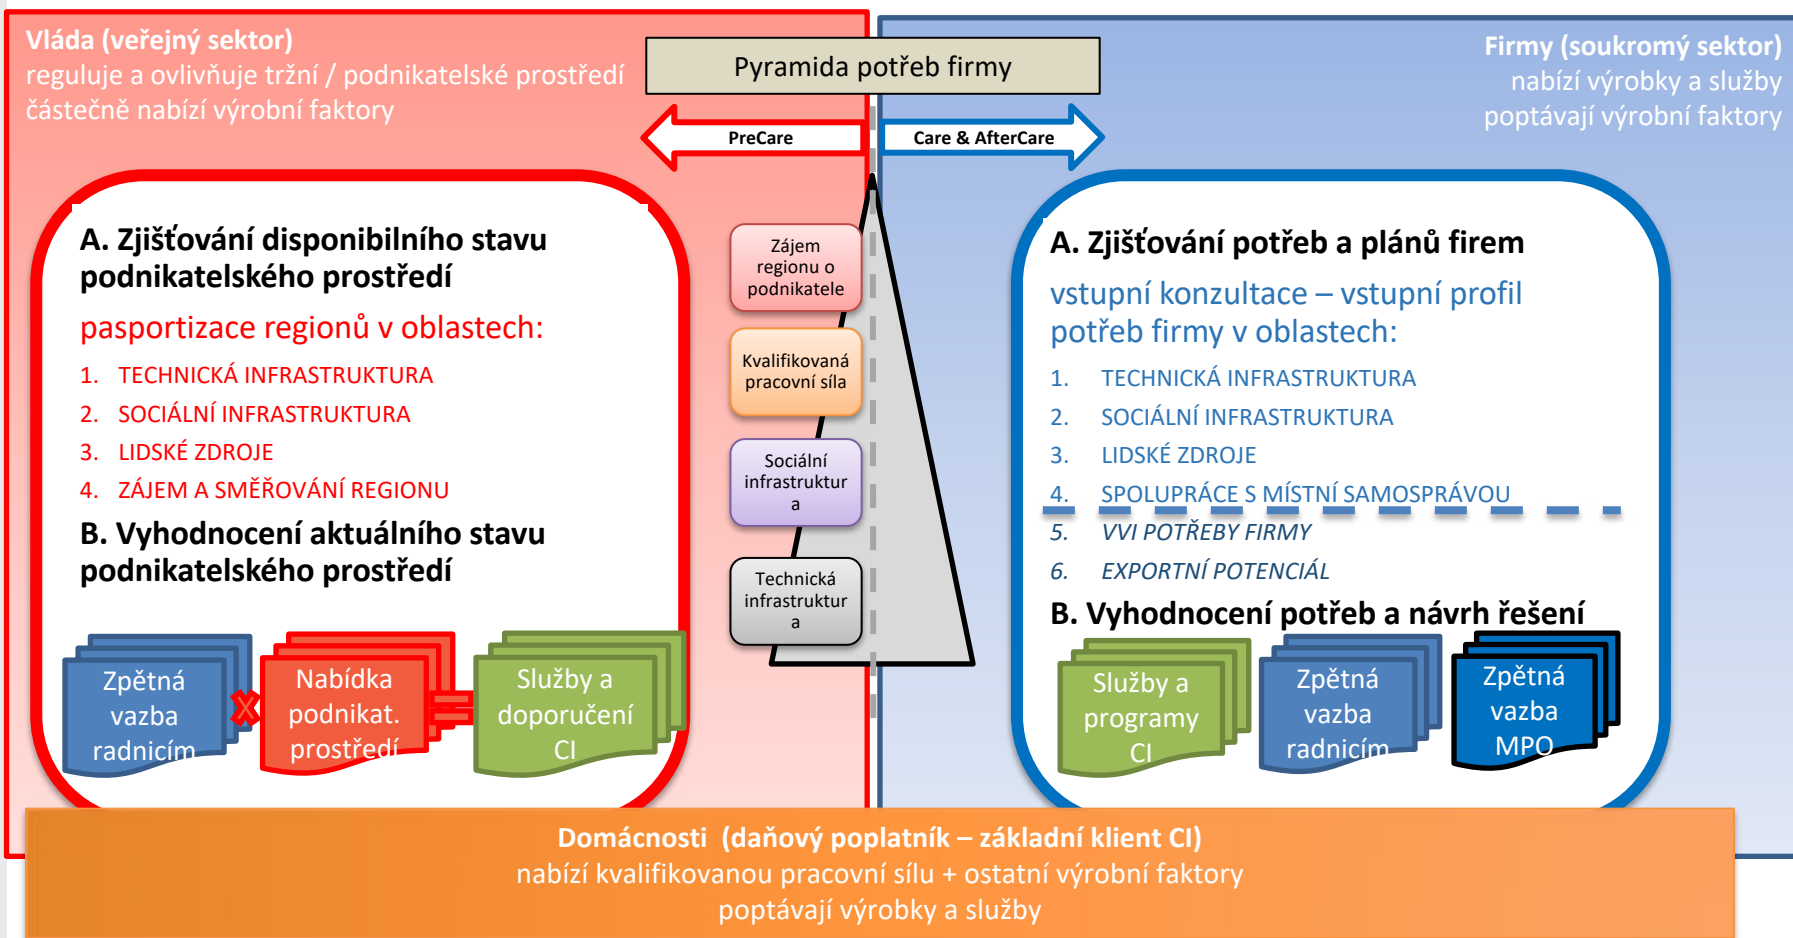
Vláda (veřejný sektor)
reguluje a ovlivňuje tržní / podnikatelské prostředí
částečně nabízí výrobní faktory

Pyramida potřeb firmy

PreCare

Care & AfterCare

Firmy (soukromý sektor)
nabízí výrobky a služby
poptávají výrobní faktory

A. Zjišťování disponibilního stavu podnikatelského prostředí

pasportizace regionů v oblastech:

1. TECHNICKÁ INFRASTRUKTURA
2. SOCIÁLNÍ INFRASTRUKTURA
3. LIDSKÉ ZDROJE
4. ZÁJEM A SMĚŘOVÁNÍ REGIONU

B. Vyhodnocení aktuálního stavu podnikatelského prostředí

Zpětná vazba radnicím

X

Nabídka podnikat. prostředí

Služby a doporučení CI

Zájem regionu o podnikatele

Kvalifikovaná pracovní síla

Sociální infrastruktur a

Technická infrastruktur a

A. Zjišťování potřeb a plánů firem

vstupní konzultace – vstupní profil potřeb firmy v oblastech:

1. TECHNICKÁ INFRASTRUKTURA
2. SOCIÁLNÍ INFRASTRUKTURA
3. LIDSKÉ ZDROJE
4. SPOLUPRÁCE S MÍSTNÍ SAMOSPRÁVOU
5. VVI POTŘEBY FIRMY
6. EXPORTNÍ POTENCIÁL

B. Vyhodnocení potřeb a návrh řešení

Služby a programy CI

Zpětná vazba radnicím

Zpětná vazba MPO

Domácnosti (daňový poplatník – základní klient CI)
nabízí kvalifikovanou pracovní sílu + ostatní výrobní faktory
poptávají výrobky a služby